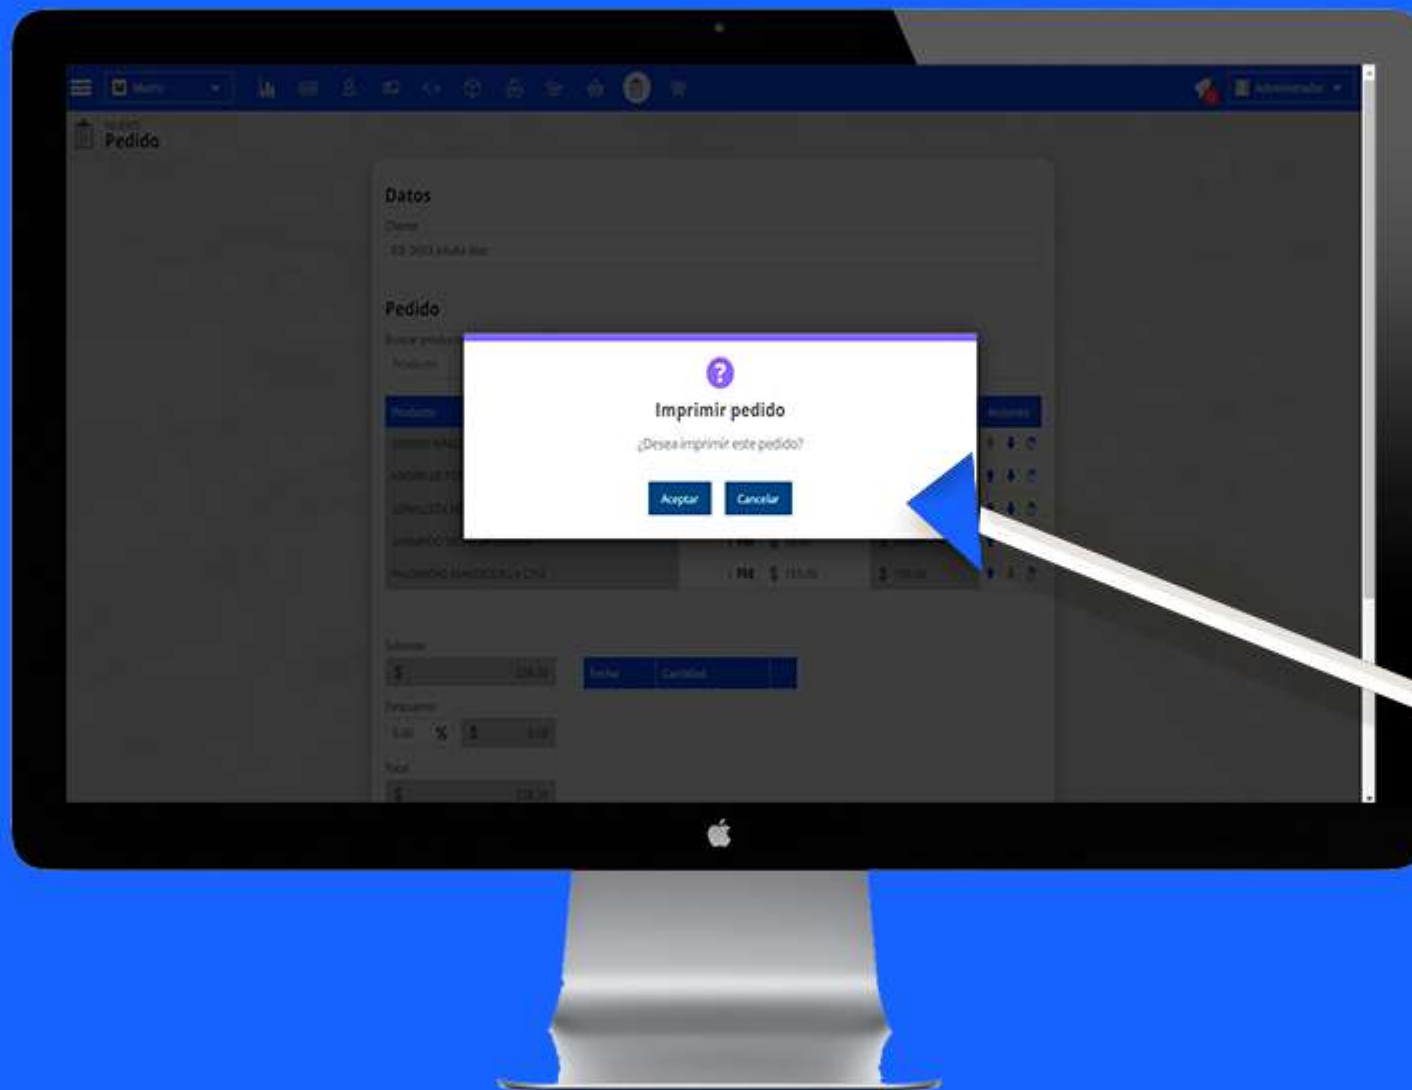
Menu

Administrador

Nuevo
Pedido

Datos

Cliente

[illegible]

Pedido

Buscar producto

Producto

Producto

Acciones

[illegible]

PAÑ

$ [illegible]

$ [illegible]

Subtotal

$ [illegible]

Fecha

Cantidad

Descuento

%

$

Total

$ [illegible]

Imprimir pedido

¿Desea imprimir este pedido?

Aceptar

Cancelar